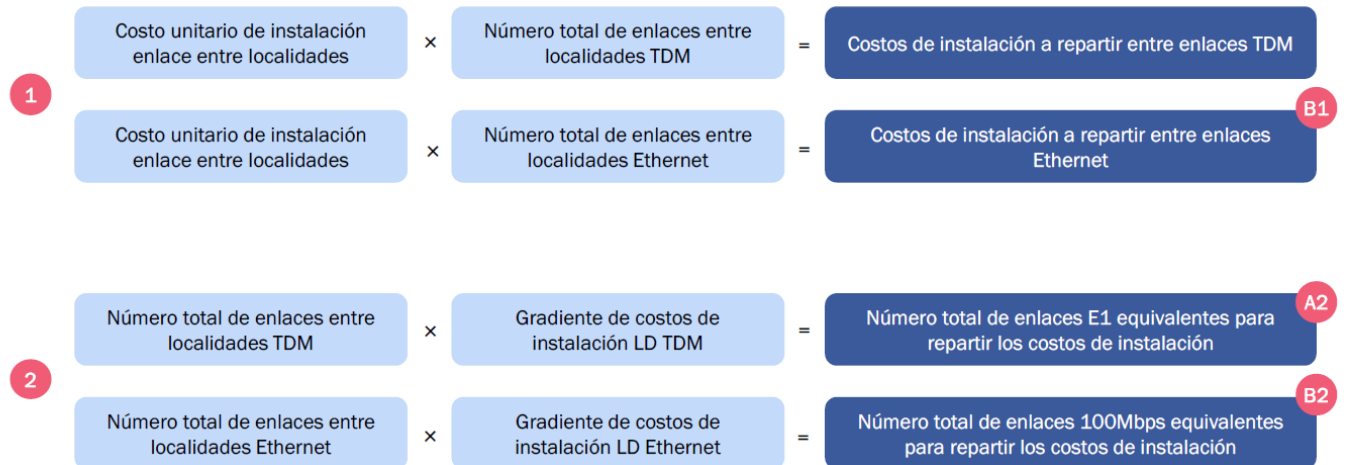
1

Costo unitario de instalación enlace entre localidades × Número total de enlaces entre localidades TDM = Costos de instalación a repartir entre enlaces TDM

B1

Costo unitario de instalación enlace entre localidades × Número total de enlaces entre localidades Ethernet = Costos de instalación a repartir entre enlaces Ethernet

2

A2

Número total de enlaces entre localidades TDM × Gradiente de costos de instalación LD TDM = Número total de enlaces E1 equivalentes para repartir los costos de instalación

B2

Número total de enlaces entre localidades Ethernet × Gradiente de costos de instalación LD Ethernet = Número total de enlaces 100Mbps equivalentes para repartir los costos de instalación